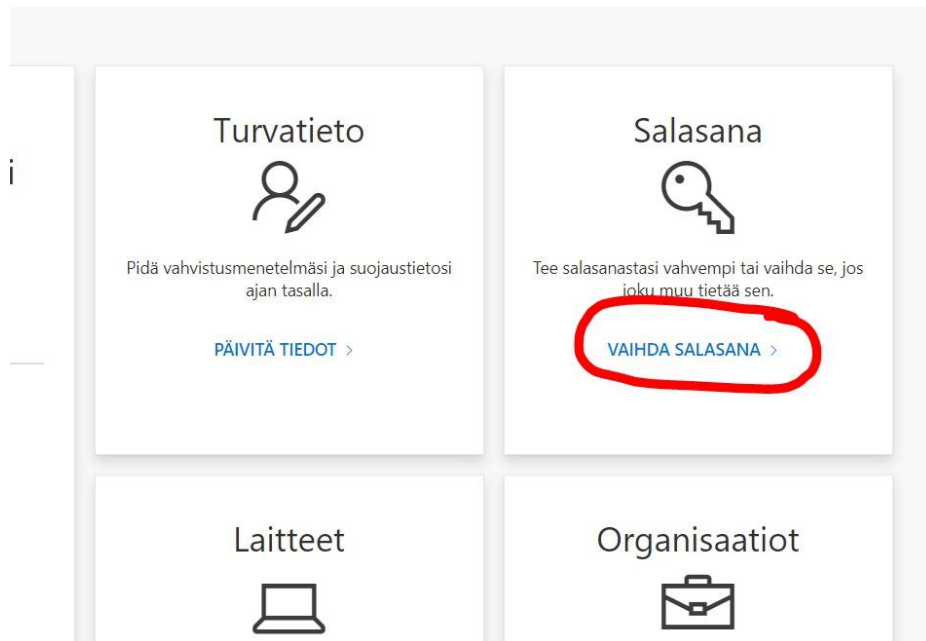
i

Turvatieto

Pidä vahvistusmenetelmäsi ja suojaustietosi ajan tasalla.

PÄIVITÄ TIEDOT >

Salasana

Tee salasanastasi vahvempi tai vaihda se, jos joku muu tietää sen.

VAIHDA SALASANA >

Laitteet

Organisaatiot